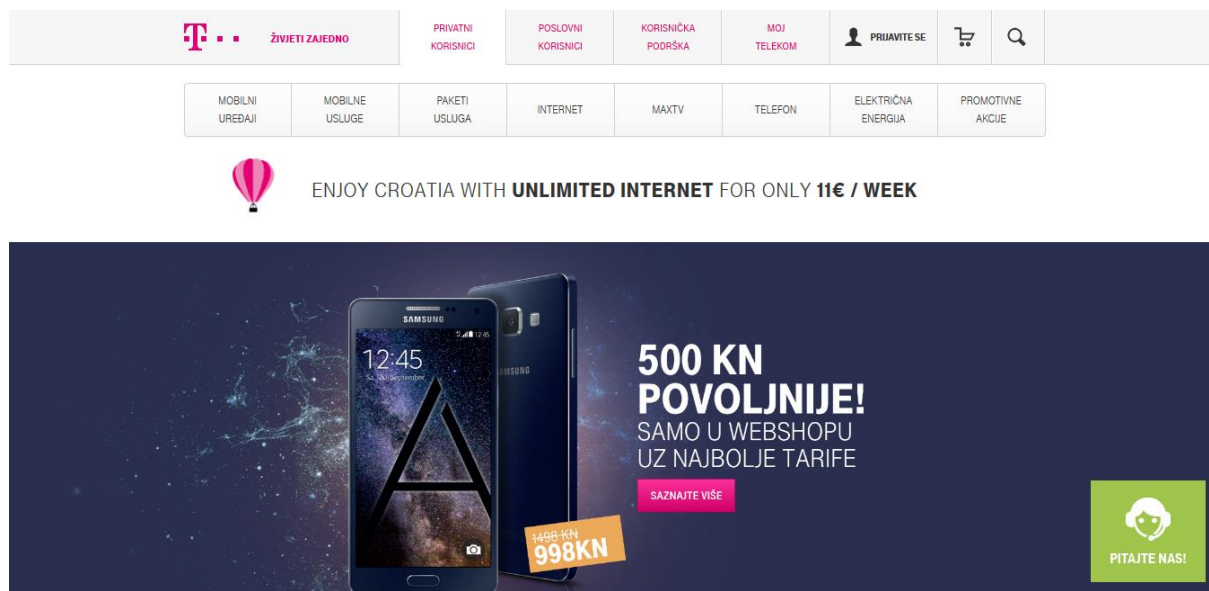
T · ·

ŽIVJETI ZAJEDNO

PRIVATNI KORISNICI

POSLOVNI KORISNICI

KORISNIČKA PODRŠKA

MOJ TELEKOM

PRIJAVITE SE

MOBILNI UREĐAJI

MOBILNE USLUGE

PAKETI USLUGA

INTERNET

MAXTV

TELEFON

ELEKTRIČNA ENERGIJA

PROMOTIVNE AKCIJE

ENJOY CROATIA WITH **UNLIMITED INTERNET** FOR ONLY **11€ / WEEK**

SAMSUNG

12:45

Sa, 13. September

SAMSUNG

500 KN POVOLJNIJE!

SAMO U WEBSHOPU UZ NAJBOLJE TARIFE

SAZNAJTE VIŠE

1498 KN

998KN

PITAJTE NAS!